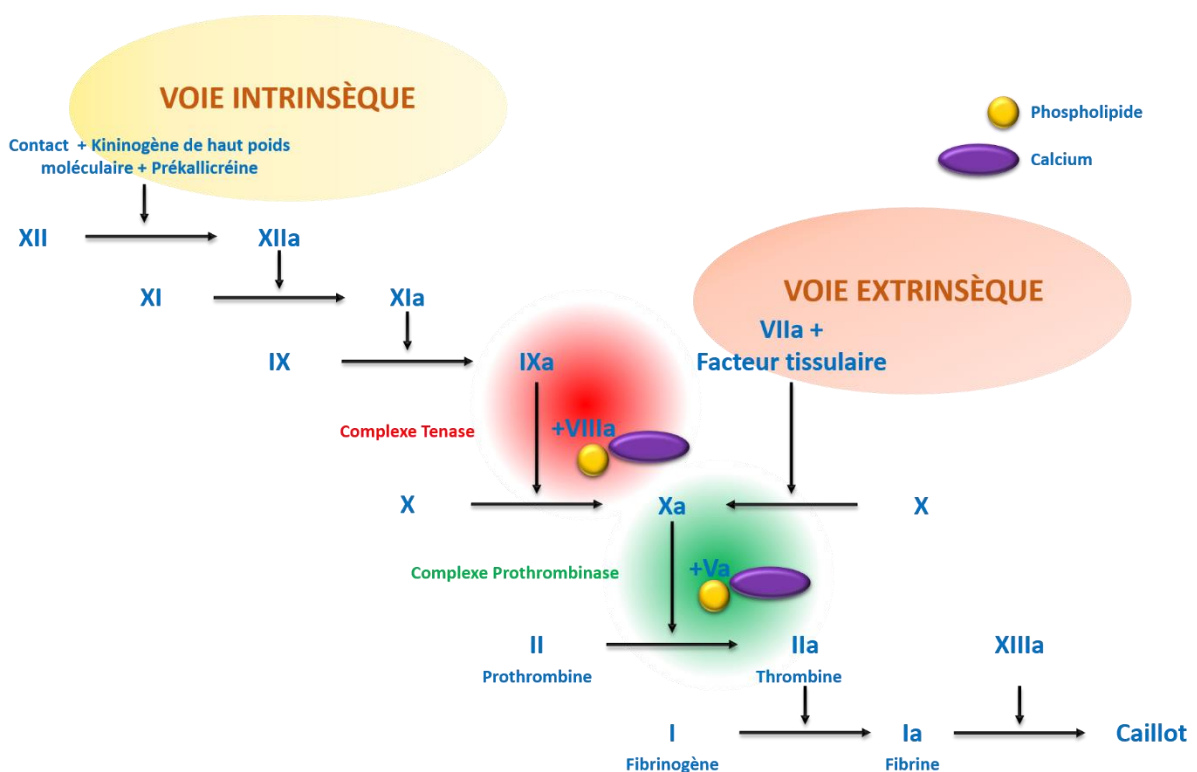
VOIE INTRINSÈQUE

Phospholipide

Calcium

Contact + Kininogène de haut poids moléculaire + Prékallicréine

XII

XIIa

XI

XIa

VOIE EXTRINSÈQUE

IX

IXa

VIIa + Facteur tissulaire

Complexe Tenase

+VIIIa

X

Xa

X

Complexe Prothrombinase

+Va

II

Prothrombine

IIa

Thrombine

XIIIa

I

Fibrinogène

Ia

Fibrine

Caillot